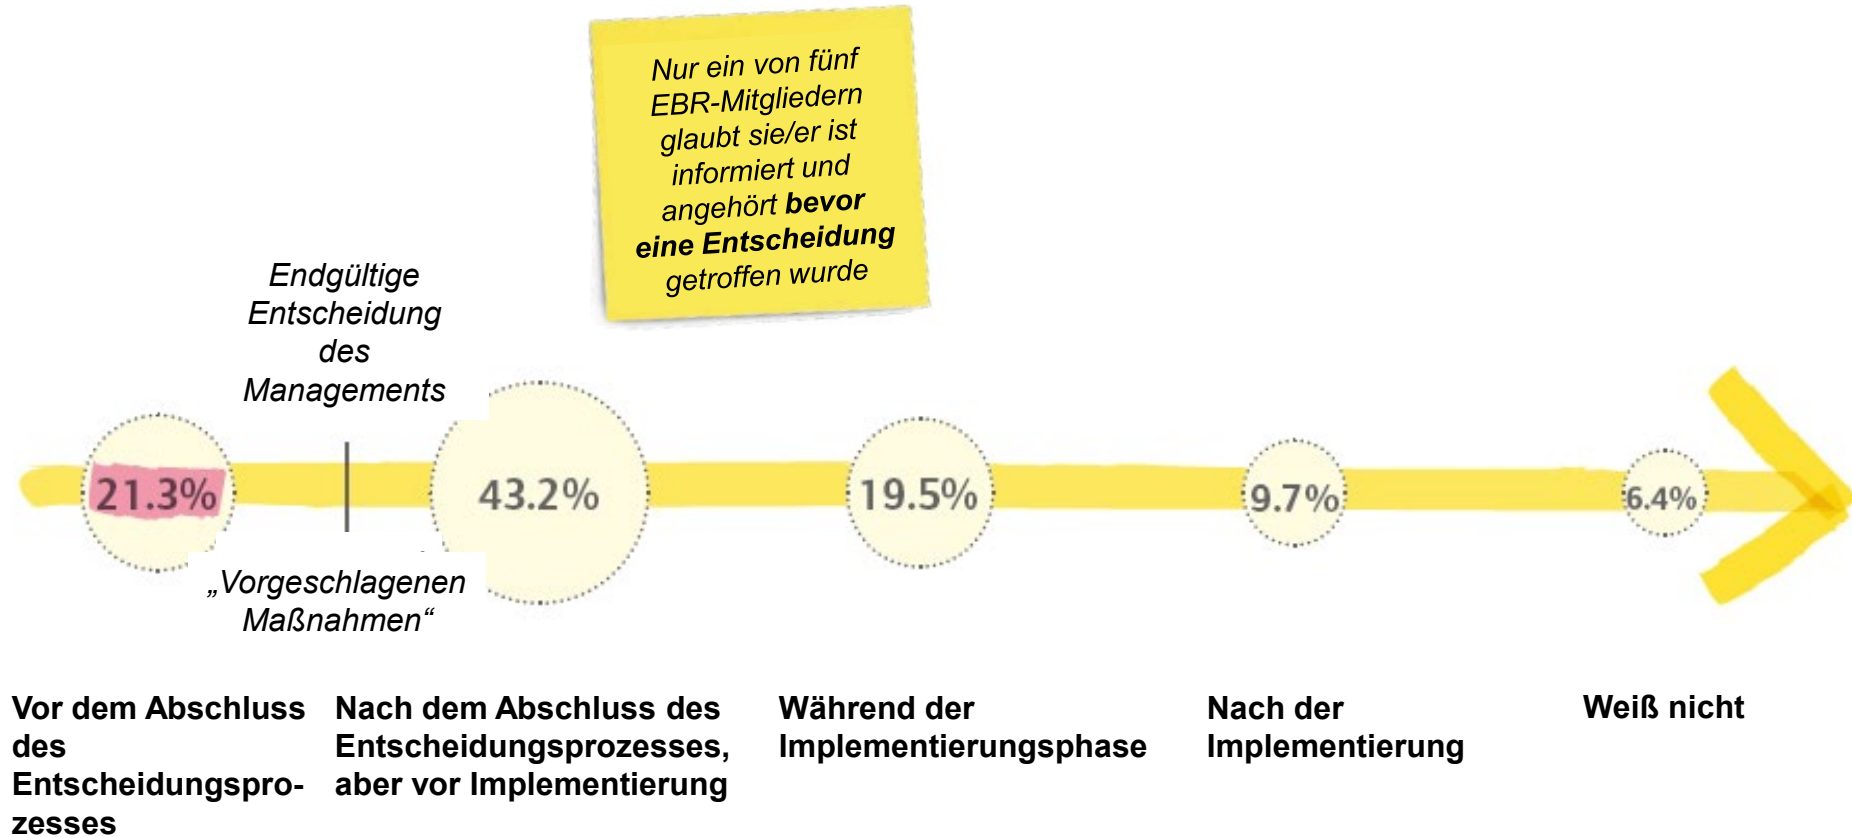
Nur ein von fünf EBR-Mitgliedern glaubt sie/er ist informiert und angehört **bevor eine Entscheidung** getroffen wurde

Endgültige Entscheidung des Managements

21.3%

43.2%

19.5%

9.7%

6.4%

„Vorgeschlagenen Maßnahmen“

Vor dem Abschluss des Entscheidungsprozesses

Nach dem Abschluss des Entscheidungsprozesses, aber vor Implementierung

Während der Implementierungsphase

Nach der Implementierung

Weiß nicht